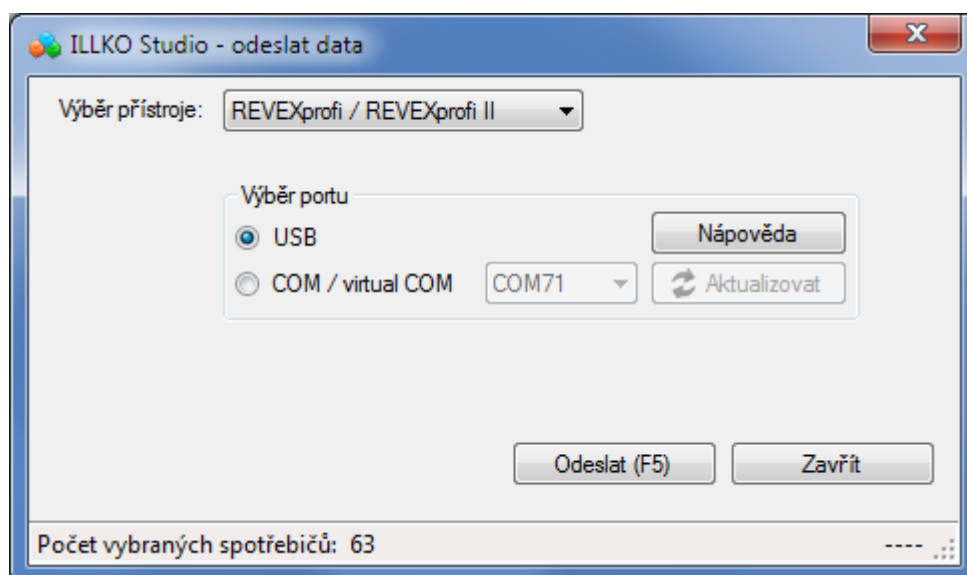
ILLKO Studio - odeslat data

Výběr přístroje: REVEXprofi / REVEXprofi II

Výběr portu

USB

Nápověda

COM / virtual COM

COM71

Aktualizovat

Odeslat (F5)

Zavřít

Počet vybraných spotřebičů: 63

----